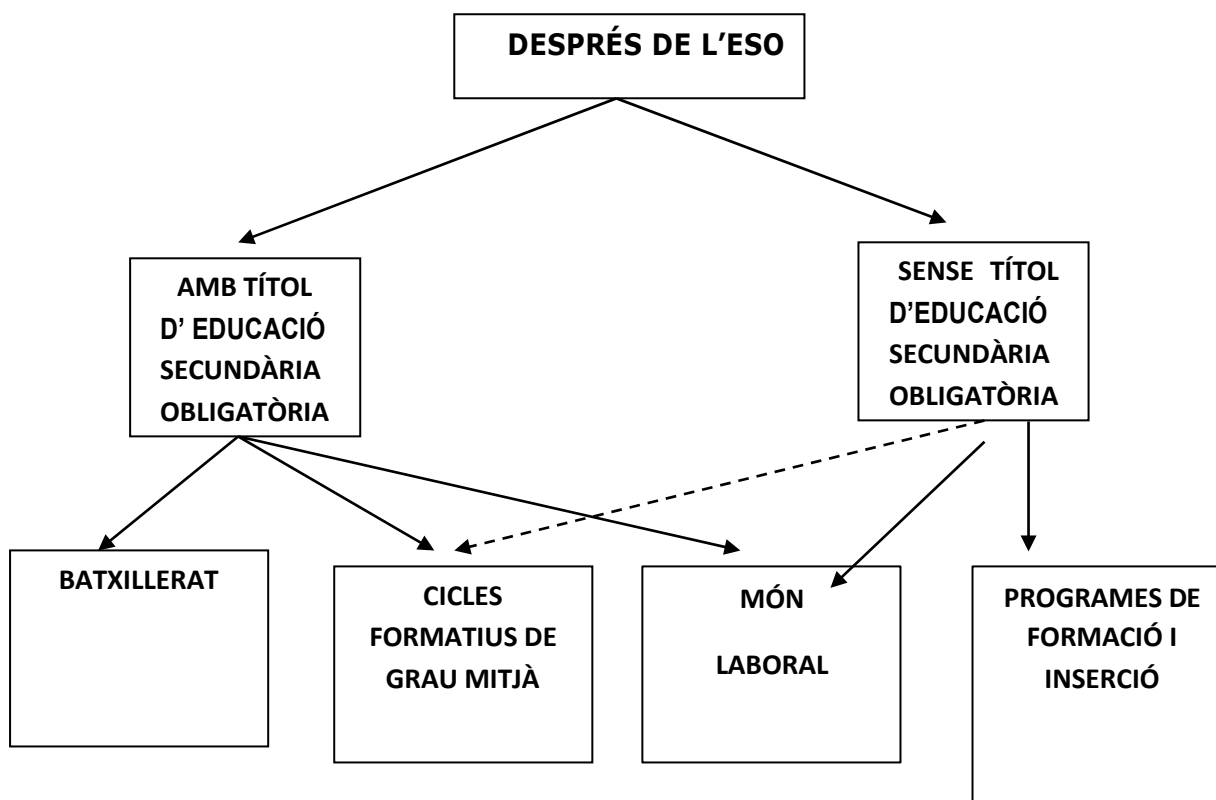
DESPRÉS DE L'ESO

AMB TÍTOL D' EDUCACIÓ SECUNDÀRIA OBLIGATÒRIA

SENSE TÍTOL D'EDUCACIÓ SECUNDÀRIA OBLIGATÒRIA

BATXILLERAT

CICLES FORMATIUS DE GRAU MITJÀ

MÓN LABORAL

PROGRAMES DE FORMACIÓ I INSERCIÓ